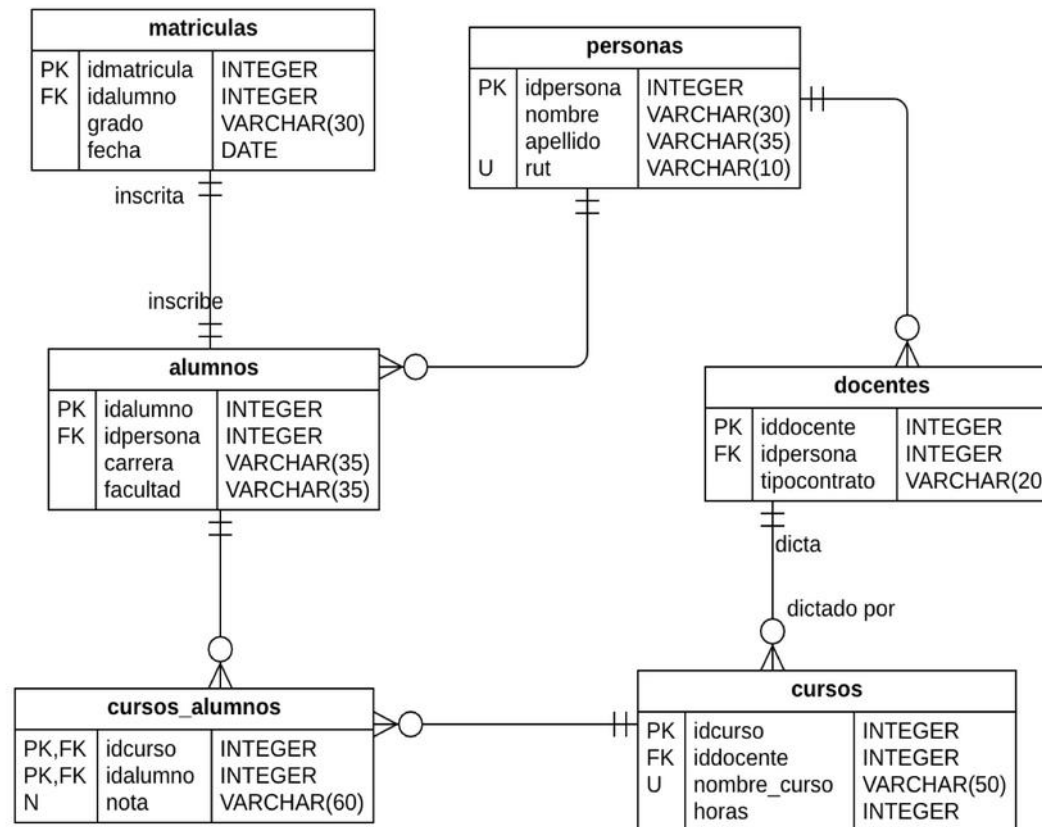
**matriculas**

| | | |
|---|---|---|
| PK | idmatricula | INTEGER |
| FK | idalumno | INTEGER |
| | grado | VARCHAR(30) |
| | fecha | DATE |

**personas**

| | | |
|---|---|---|
| PK | idpersona | INTEGER |
| | nombre | VARCHAR(30) |
| | apellido | VARCHAR(35) |
| U | rut | VARCHAR(10) |

inscrita

inscribe

**alumnos**

| | | |
|---|---|---|
| PK | idalumno | INTEGER |
| FK | idpersona | INTEGER |
| | carrera | VARCHAR(35) |
| | facultad | VARCHAR(35) |

**docentes**

| | | |
|---|---|---|
| PK | iddocente | INTEGER |
| FK | idpersona | INTEGER |
| | tipocontrato | VARCHAR(20 |

dicta

dictado por

**cursos_alumnos**

| | | |
|---|---|---|
| PK,FK | idcurso | INTEGER |
| PK,FK | idalumno | INTEGER |
| N | nota | VARCHAR(60) |

**cursos**

| | | |
|---|---|---|
| PK | idcurso | INTEGER |
| FK | iddocente | INTEGER |
| U | nombre_curso | VARCHAR(50) |
| | horas | INTEGER |